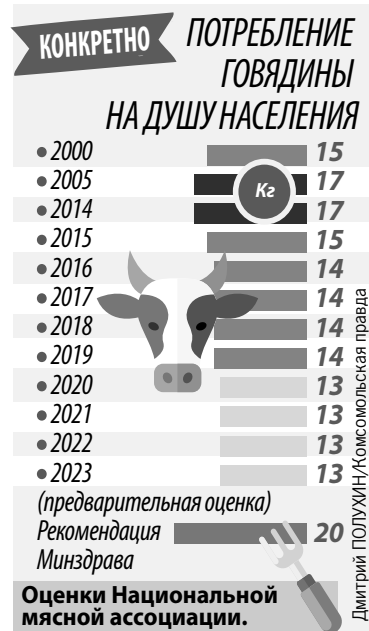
КОНКРЕТНО ПОТРЕБЛЕНИЕ ГОВЯДИНЫ НА ДУШУ НАСЕЛЕНИЯ

Кг

| | |
|---|---|
| • 2000 | 15 |
| • 2005 | 17 |
| • 2014 | 17 |
| • 2015 | 15 |
| • 2016 | 14 |
| • 2017 | 14 |
| • 2018 | 14 |
| • 2019 | 14 |
| • 2020 | 13 |
| • 2021 | 13 |
| • 2022 | 13 |
| • 2023 | 13 |

(предварительная оценка)

Рекомендация Минздрава 20

Оценки Национальной мясной ассоциации.

Дмитрий ПОЛУХИН/Комсомольская правда